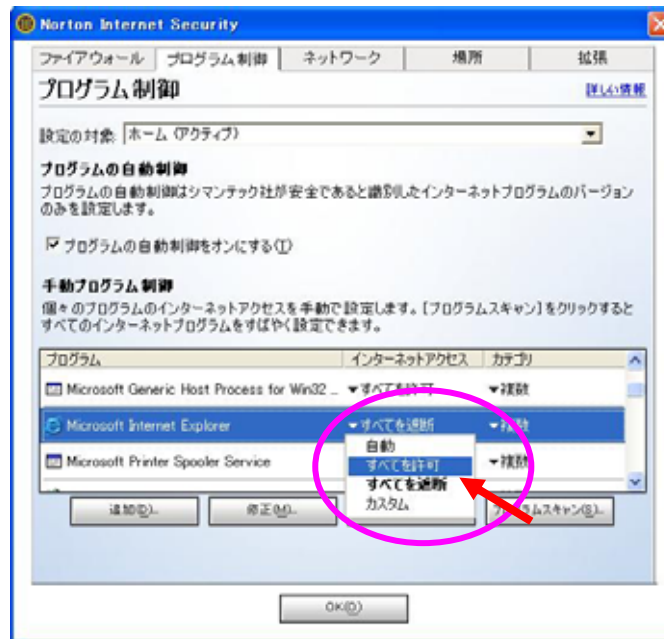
Norton Internet Security

ファイアウォール | プログラム制御 | ネットワーク | 場所 | 拡張

プログラム制御

詳しい情報

設定の対象: ホーム (アクティブ)

プログラムの自動制御
プログラムの自動制御はシマンテック社が安全であると識別したインターネットプログラムのバージョンのみを設定します。

☑ プログラムの自動制御をオンにする(T)

手動プログラム制御
個々のプログラムのインターネットアクセスを手動で設定します。[プログラムスキャン]をクリックするとすべてのインターネットプログラムをすばやく設定できます。

| プログラム | インターネットアクセス | カテゴリ |
|---|---|---|
| Microsoft Generic Host Process for Win32 ... | すべてを許可 | 複数 |
| Microsoft Internet Explorer | すべてを遮断 | 複数 |
| Microsoft Printer Spooler Service | | 複数 |

自動
すべてを許可
すべてを遮断
カスタム

追加(D)... | 修正(M)... | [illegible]ムスキャン(S)...

OK(O)